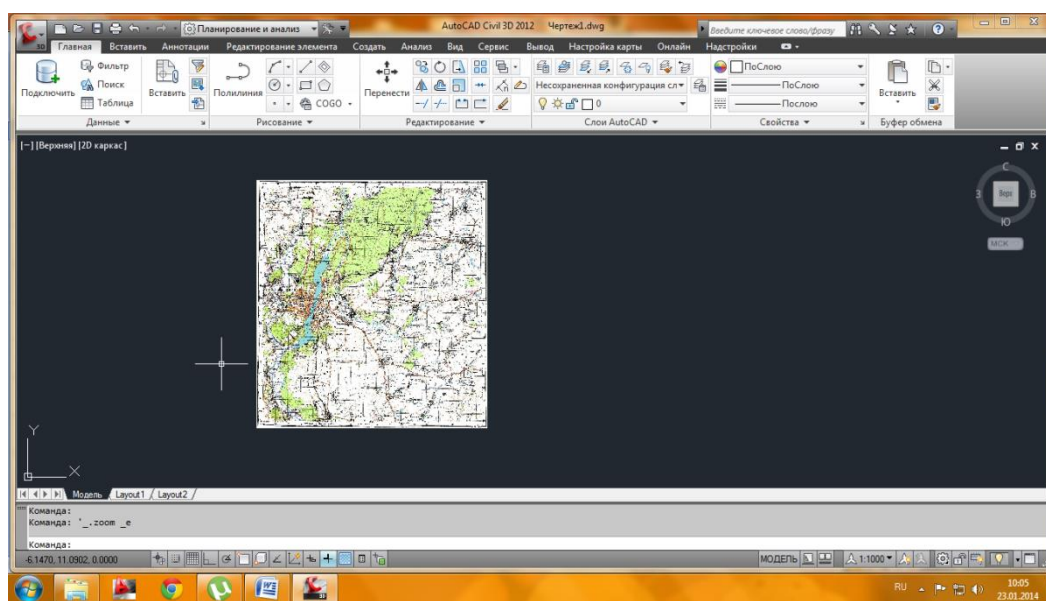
Планирование и анализ
AutoCAD Civil 3D 2012 Чертеж1.dwg
Введите ключевое слово/фразу

Главная Вставить Аннотации Редактирование элемента Создать Анализ Вид Сервис Вывод Настройка карты Онлайн Надстройки

Подключить
Фильтр
Поиск
Таблица
Вставить
Данные
Полилиния
COGO
Рисование
Перенести
Редактирование
Несохраненная конфигурация сл
0
Слои AutoCAD
ПоСлою
ПоСлою
Послою
Свойства
Вставить
Буфер обмена

[−] [Верхняя] [2D каркас]

С
З
Верх
В
Ю
МСК

Y
X

Модель Layout1 Layout2

Команда:
Команда: '_.zoom _e

Команда:

-6.1470, 11.0902, 0.0000

МОДЕЛЬ
1:1000

RU
10:05
23.01.2014